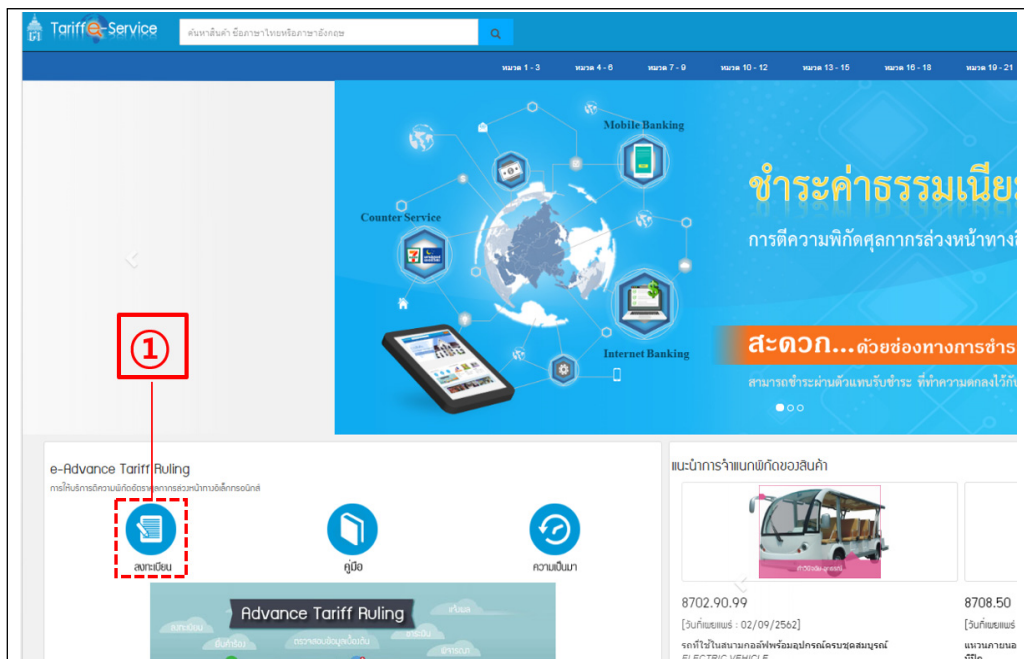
Tariff e-Service

ค้นหาสินค้า ชื่อภาษาไทยหรือภาษาอังกฤษ

หมวด 1 - 3 หมวด 4 - 6 หมวด 7 - 9 หมวด 10 - 12 หมวด 13 - 15 หมวด 16 - 18 หมวด 19 - 21

Mobile Banking

Counter Service

Internet Banking

ชำระค่าธรรมเนีย

การตีความพิกัดศุลกากรล่วงหน้าทาง

สะดวก...ด้วยช่องทางการชำร

สามารถชำระผ่านตัวแทนรับชำระ ที่ทำความตกลงไว้กั

①

e-Advance Tariff Ruling

การให้บริการตีความพิกัดอัตราศุลกากรล่วงหน้าทางอิเล็กทรอนิกส์

ลงทะเบียน

คู่มือ

ความเป็นมา

Advance Tariff Ruling

แนะนำการจำแนกพิกัดของสินค้า

8702.90.99

[วันที่เผยแพร่ : 02/09/2562]

รถที่ใช้ในสนามกอล์ฟพร้อมอุปกรณ์ครบชุดสมบูรณ์

ELECTRIC VEHICLE

8708.50

[วันที่เผยแพร่

แหวนลายนอ